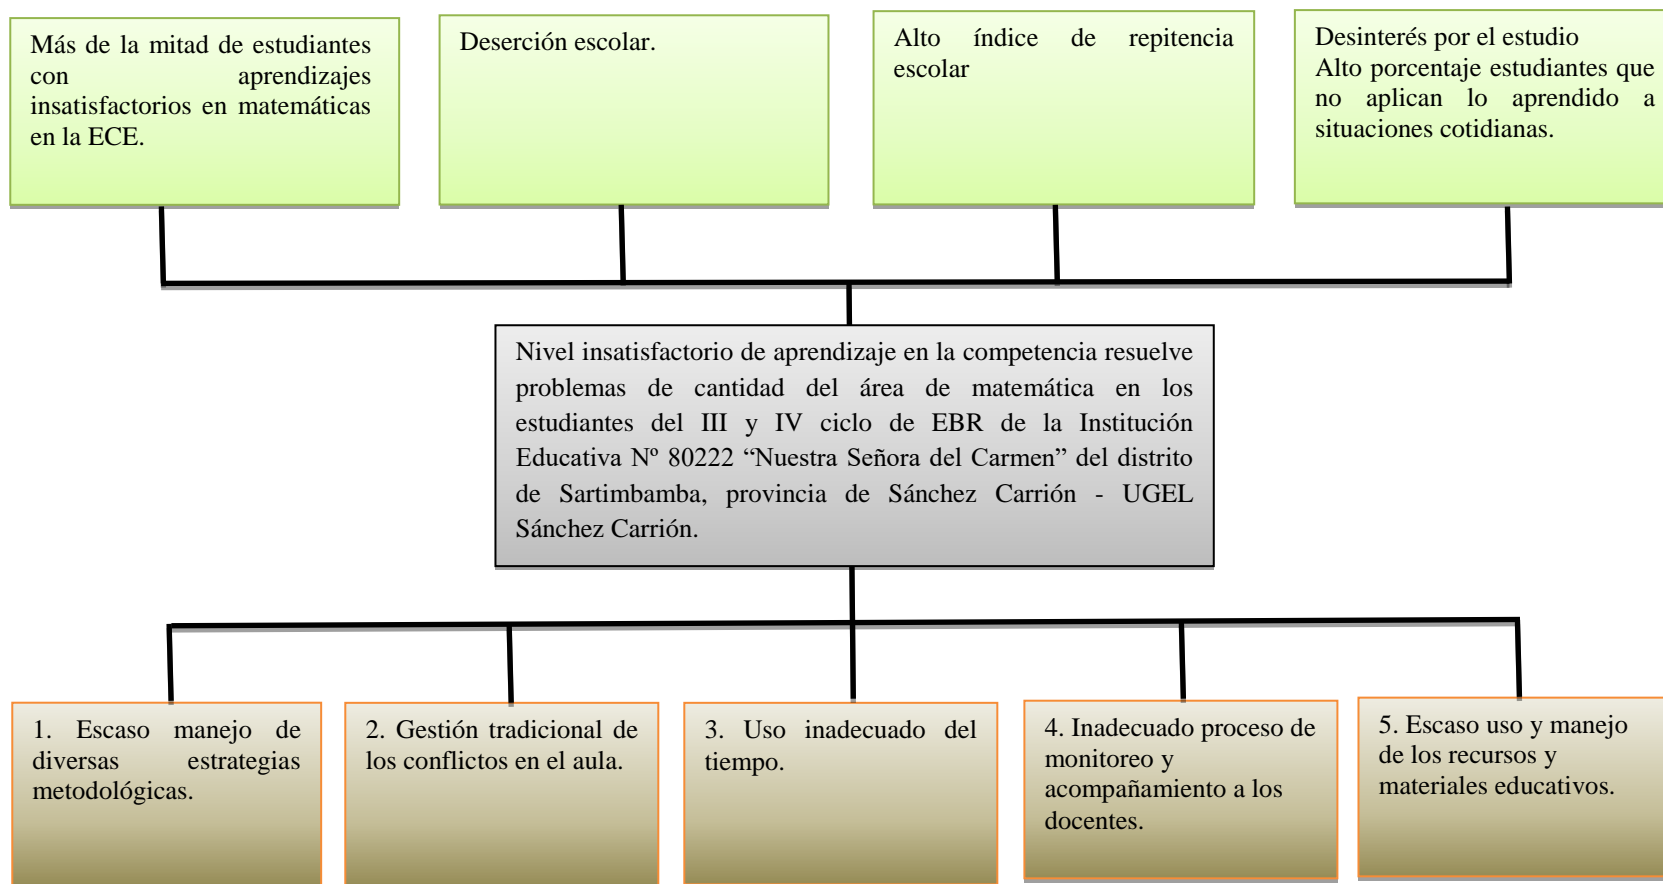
Más de la mitad de estudiantes con aprendizajes insatisfactorios en matemáticas en la ECE.

Deserción escolar.

Alto índice de repitencia escolar

Desinterés por el estudio
Alto porcentaje estudiantes que no aplican lo aprendido a situaciones cotidianas.

Nivel insatisfactorio de aprendizaje en la competencia resuelve problemas de cantidad del área de matemática en los estudiantes del III y IV ciclo de EBR de la Institución Educativa Nº 80222 “Nuestra Señora del Carmen” del distrito de Sartimbamba, provincia de Sánchez Carrión - UGEL Sánchez Carrión.

1. Escaso manejo de diversas estrategias metodológicas.

2. Gestión tradicional de los conflictos en el aula.

3. Uso inadecuado del tiempo.

4. Inadecuado proceso de monitoreo y acompañamiento a los docentes.

5. Escaso uso y manejo de los recursos y materiales educativos.